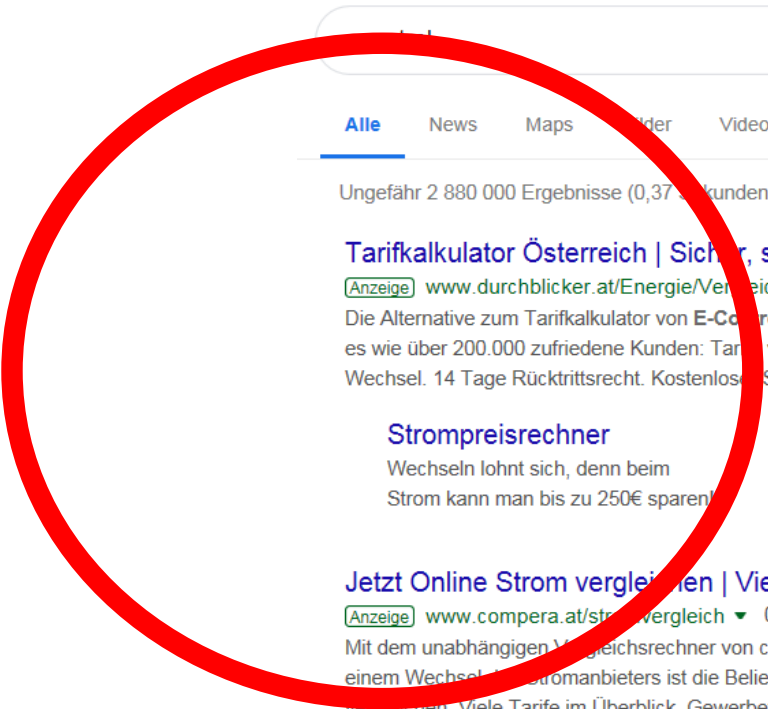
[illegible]

Alle News Maps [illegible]lder Video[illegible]

Ungefähr 2 880 000 Ergebnisse (0,37 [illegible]kunden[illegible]

Tarifkalkulator Österreich | Sic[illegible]r, s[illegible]
Anzeige www.durchblicker.at/Energie/Ver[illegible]
Die Alternative zum Tarifkalkulator von E-Co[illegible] es wie über 200.000 zufriedene Kunden: Tar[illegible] Wechsel. 14 Tage Rücktrittsrecht. Kostenlos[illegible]

Strompreisrechner
Wechseln lohnt sich, denn beim Strom kann man bis zu 250€ sparen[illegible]

Jetzt Online Strom vergle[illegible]en | Vie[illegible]
Anzeige www.compera.at/str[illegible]vergleich
Mit dem unabhängigen V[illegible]gleichsrechner von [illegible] einem Wechsel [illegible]tromanbieters ist die Belie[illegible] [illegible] Viele Tarife im Überblick. Gewerbe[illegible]